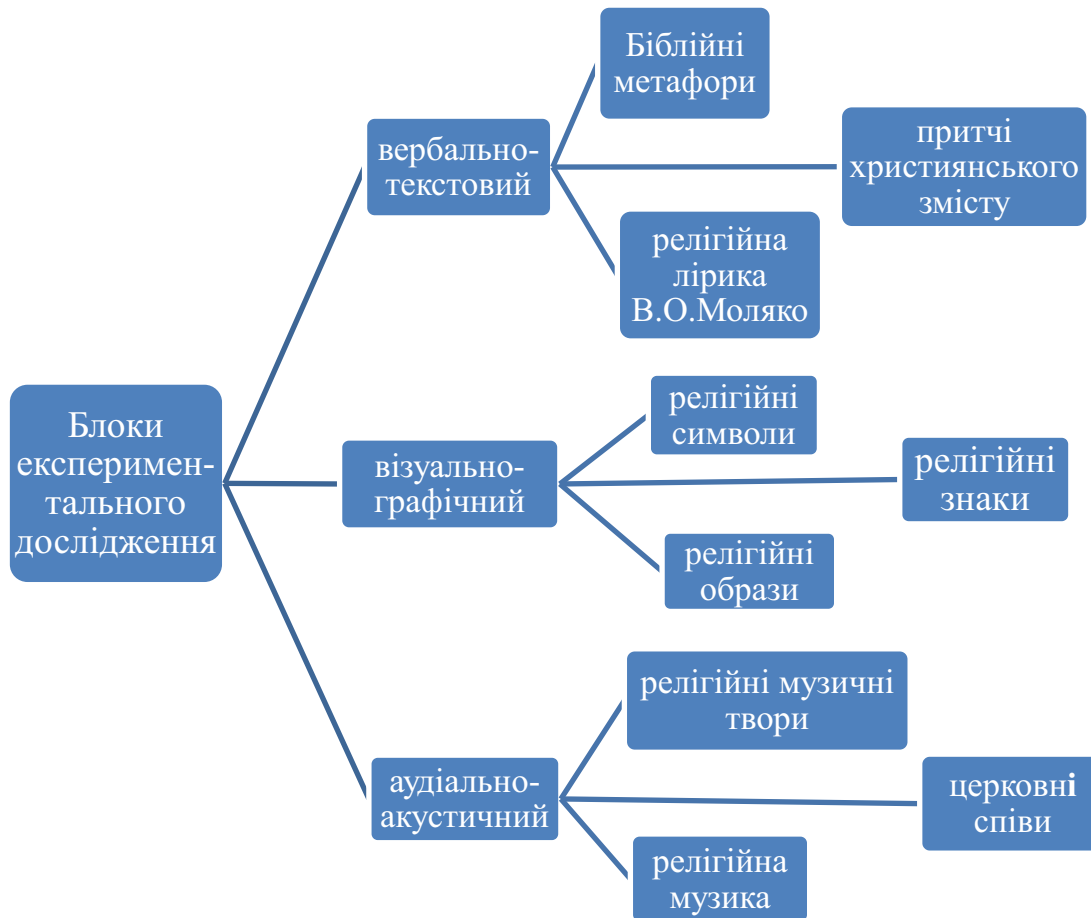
Блоки експериментального дослідження

вербально-текстовий

Біблійні метафори

притчі християнського змісту

релігійна лірика В.О.Моляко

візуально-графічний

релігійні символи

релігійні знаки

релігійні образи

аудіально-акустичний

релігійні музичні твори

церковні співи

релігійна музика